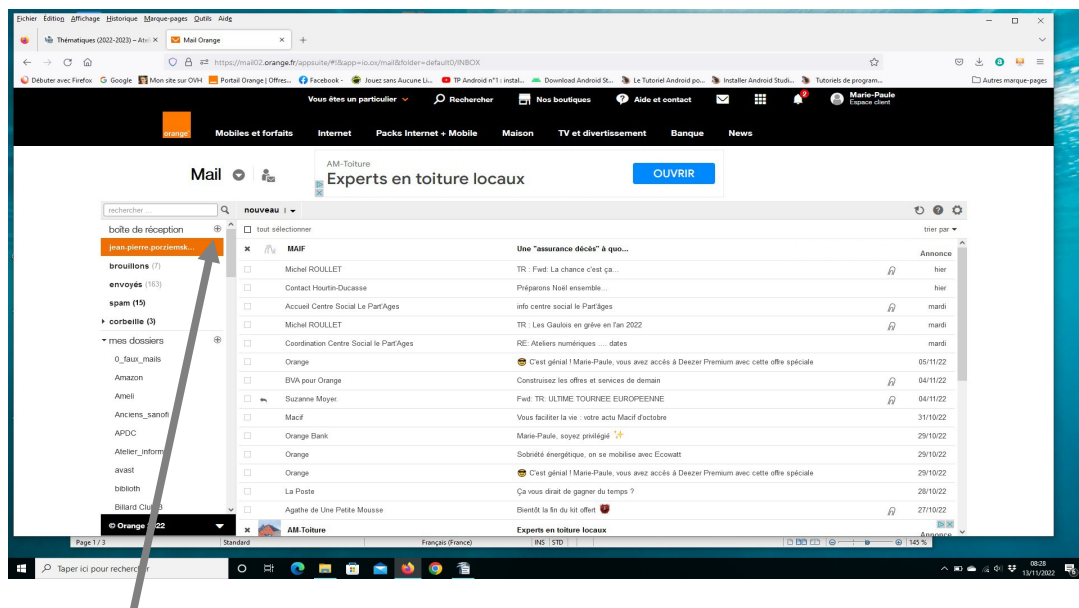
Fichier Édition Affichage Historique Marque-pages Outils Aide

Thématiques (2022-2023) – Atel ×
Mail Orange ×
+

https://mail02.orange.fr/appsuite/#!&app=io.ox/mail&folder=default0/INBOX

Débuter avec Firefox  Google  Mon site sur OVH  Portail Orange | Offres...  Facebook -  Jouez sans Aucune Li...  TP Android n°1 : instal...  Download Android St...  Le Tutoriel Android po...  Installer Android Studi...  Tutoriels de program...  Autres marque-pages

Vous êtes un particulier  Rechercher  Nos boutiques  Aide et contact  Marie-Paule Espace client

orange  Mobiles et forfaits  Internet  Packs Internet + Mobile  Maison  TV et divertissement  Banque  News

Mail

AM-Toiture
Experts en toiture locaux
OUVRIR

rechercher
nouveau

boîte de réception
jean-pierre.porziemsk...
brouillons (7)
envoyés (163)
spam (15)
corbeille (3)
mes dossiers
0_faux_mails
Amazon
Ameli
Anciens_sanofi
APDC
Atelier_inform
avast
biblioth
Billard Club B
© Orange 2022

tout sélectionner
trier par

| | | |
|---|---|---|
| MAIF | Une "assurance décès" à quo... | Annonce |
| Michel ROULLET | TR : Fwd: La chance c'est ça... | hier |
| Contact Hourtin-Ducasse | Préparons Noël ensemble... | hier |
| Accueil Centre Social Le Part'Ages | info centre social le Part'âges | mardi |
| Michel ROULLET | TR : Les Gaulois en grève en l'an 2022 | mardi |
| Coordination Centre Social le Part'Ages | RE: Ateliers numériques ..... dates | mardi |
| Orange | C'est génial ! Marie-Paule, vous avez accès à Deezer Premium avec cette offre spéciale | 05/11/22 |
| BVA pour Orange | Construisez les offres et services de demain | 04/11/22 |
| Suzanne Moyer. | Fwd: TR: ULTIME TOURNEE EUROPEENNE | 04/11/22 |
| Macif | Vous faciliter la vie : votre actu Macif d'octobre | 31/10/22 |
| Orange Bank | Marie-Paule, soyez privilégié | 29/10/22 |
| Orange | Sobriété énergétique, on se mobilise avec Ecowatt | 29/10/22 |
| Orange | C'est génial ! Marie-Paule, vous avez accès à Deezer Premium avec cette offre spéciale | 29/10/22 |
| La Poste | Ça vous dirait de gagner du temps ? | 28/10/22 |
| Agathe de Une Petite Mousse | Bientôt la fin du kit offert | 27/10/22 |
| AM-Toiture | Experts en toiture locaux | Annonce |

Page 1 / 3  Standard  Français (France)  INS  STD  145 %

Taper ici pour rechercher

08:28
13/11/2022